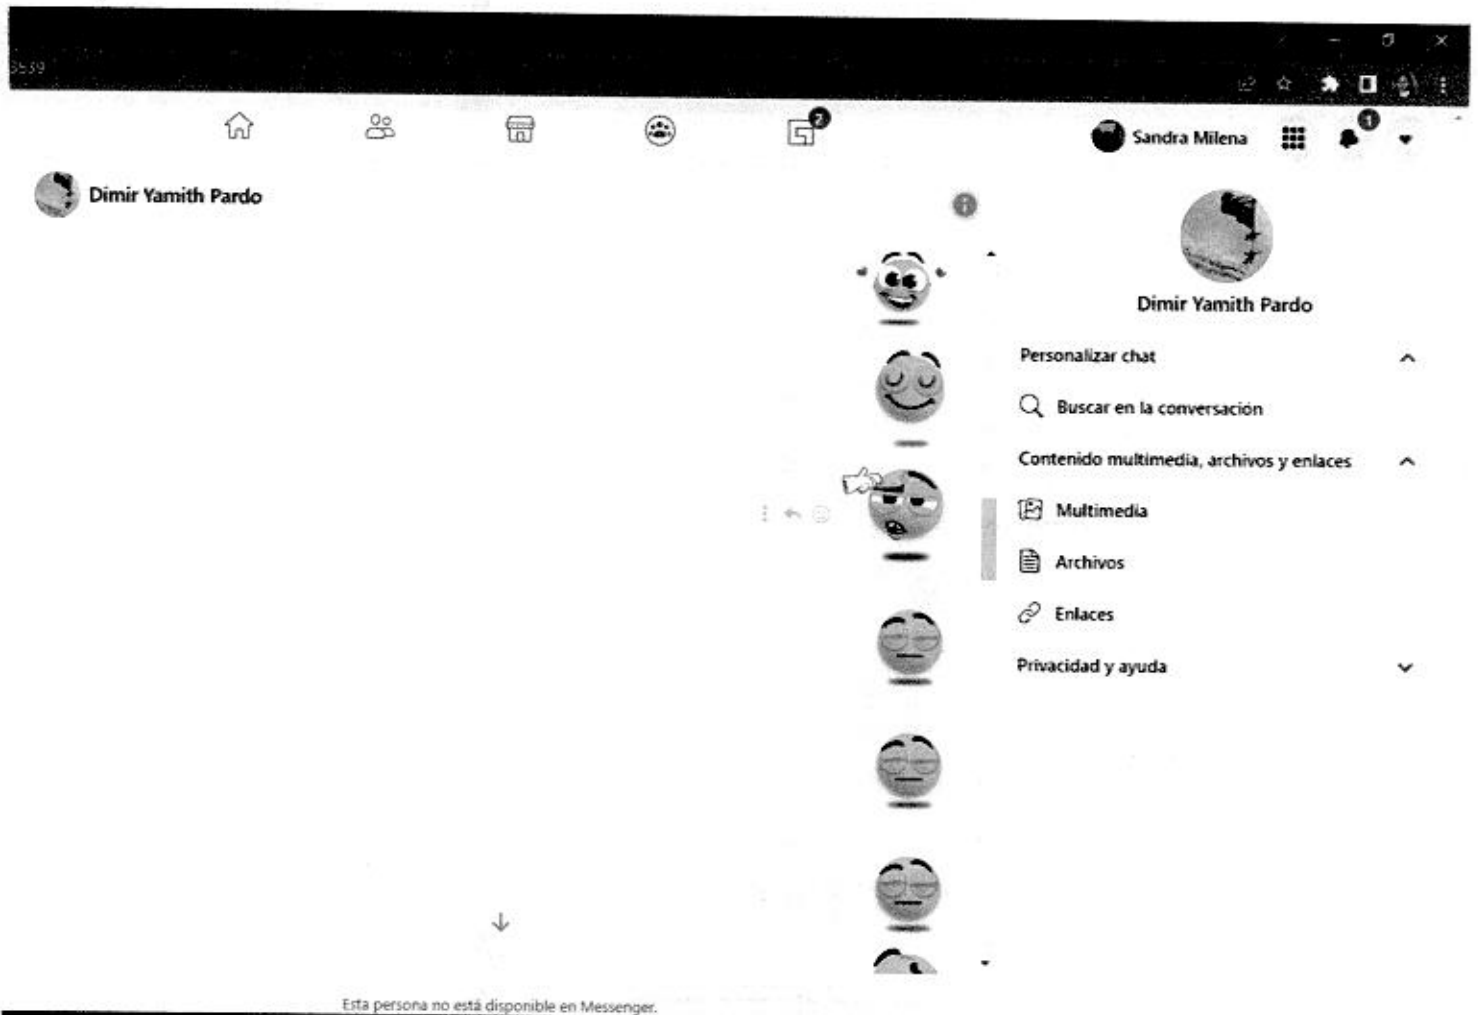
3539

2

Sandra Milena

1

Dimir Yamith Pardo

Dimir Yamith Pardo

Personalizar chat

Buscar en la conversación

Contenido multimedia, archivos y enlaces

Multimedia

Archivos

Enlaces

Privacidad y ayuda

Esta persona no está disponible en Messenger.